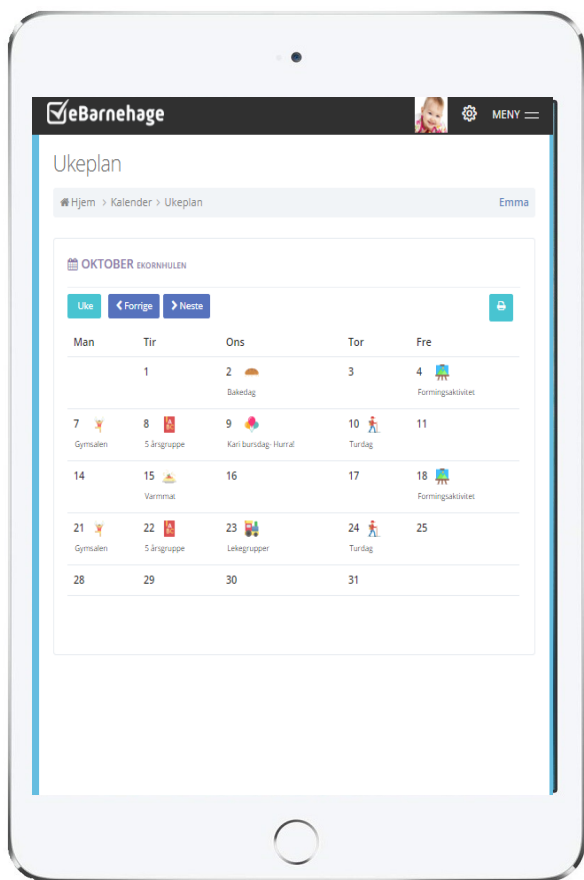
eBarnehage

MENY

Ukeplan

Hjem > Kalender > Ukeplan

Emma

OKTOBER EKORNHULEN

Uke | Forrige | Neste

| Man | Tir | Ons | Tor | Fre |
|---|---|---|---|---|
| | 1 | 2 Bakedag | 3 | 4 Formingsaktivitet |
| 7 Gymsalen | 8 5 årsgruppe | 9 Kari bursdag- Hurra! | 10 Turdag | 11 |
| 14 | 15 Varmmat | 16 | 17 | 18 Formingsaktivitet |
| 21 Gymsalen | 22 5 årsgruppe | 23 Lekegrupper | 24 Turdag | 25 |
| 28 | 29 | 30 | 31 | |